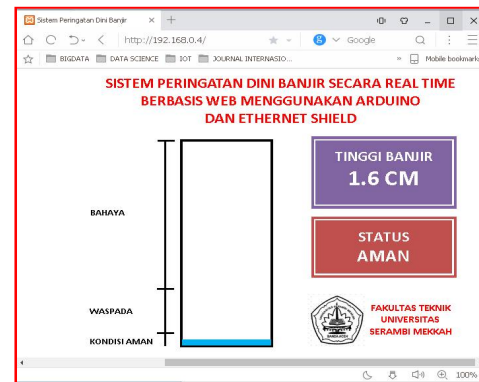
Sistem Peringatan Dini Banjir ×
http://192.168.0.4/
Google
BIGDATA DATA SCIENCE IOT JOURNAL INTERNASIO... » Mobile bookmarks

SISTEM PERINGATAN DINI BANJIR SECARA REAL TIME BERBASIS WEB MENGGUNAKAN ARDUINO DAN ETHERNET SHIELD

BAHAYA

WASPADA

KONDISI AMAN

TINGGI BANJIR
1.6 CM

STATUS
AMAN

FAKULTAS TEKNIK UNIVERSITAS SERAMBI MEKKAH

100%